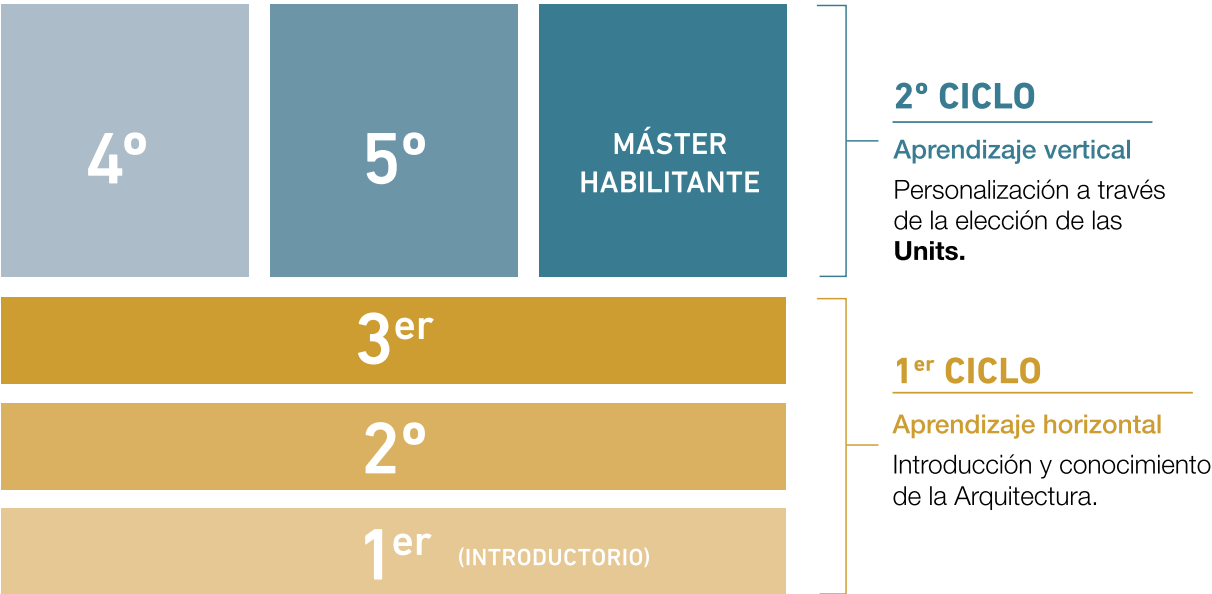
4º

5º

MÁSTER HABILITANTE

2º CICLO

Aprendizaje vertical

Personalización a través de la elección de las **Units.**

3$^{er}$

2º

1$^{er}$ (INTRODUCTORIO)

1$^{er}$ CICLO

Aprendizaje horizontal

Introducción y conocimiento de la Arquitectura.